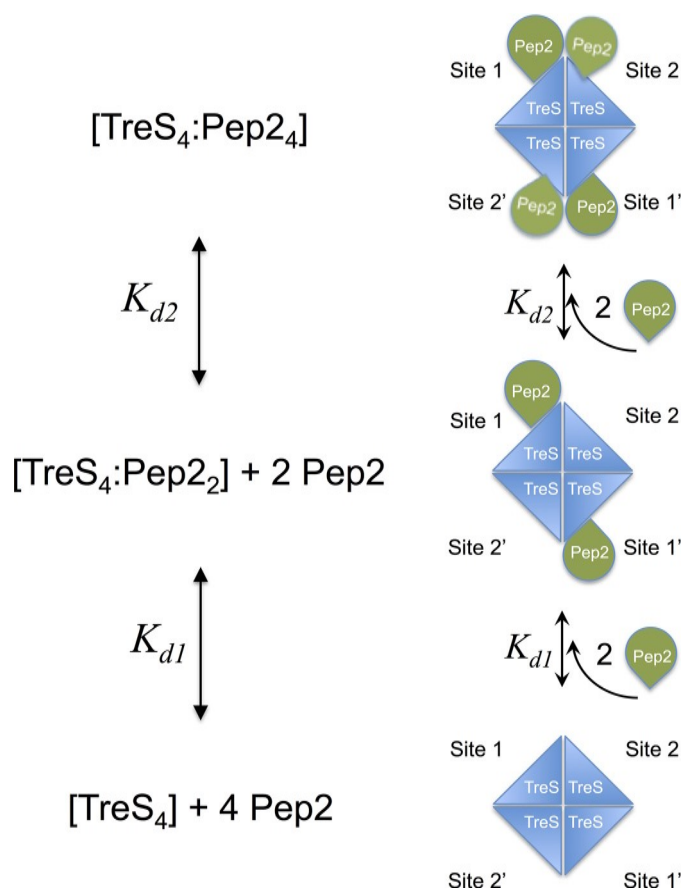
$[TreS_4:Pep2_4]$

Pep2 Pep2
Site 1 Site 2
TreS TreS
TreS TreS
Site 2' Pep2 Pep2 Site 1'

$K_{d2}$

$K_{d2}$ 2 Pep2

Pep2
Site 1 Site 2
TreS TreS
TreS TreS
Site 2' Pep2 Site 1'

$[TreS_4:Pep2_2]$ + 2 Pep2

$K_{d1}$

$K_{d1}$ 2 Pep2

Site 1 Site 2
TreS TreS
TreS TreS
Site 2' Site 1'

$[TreS_4]$ + 4 Pep2